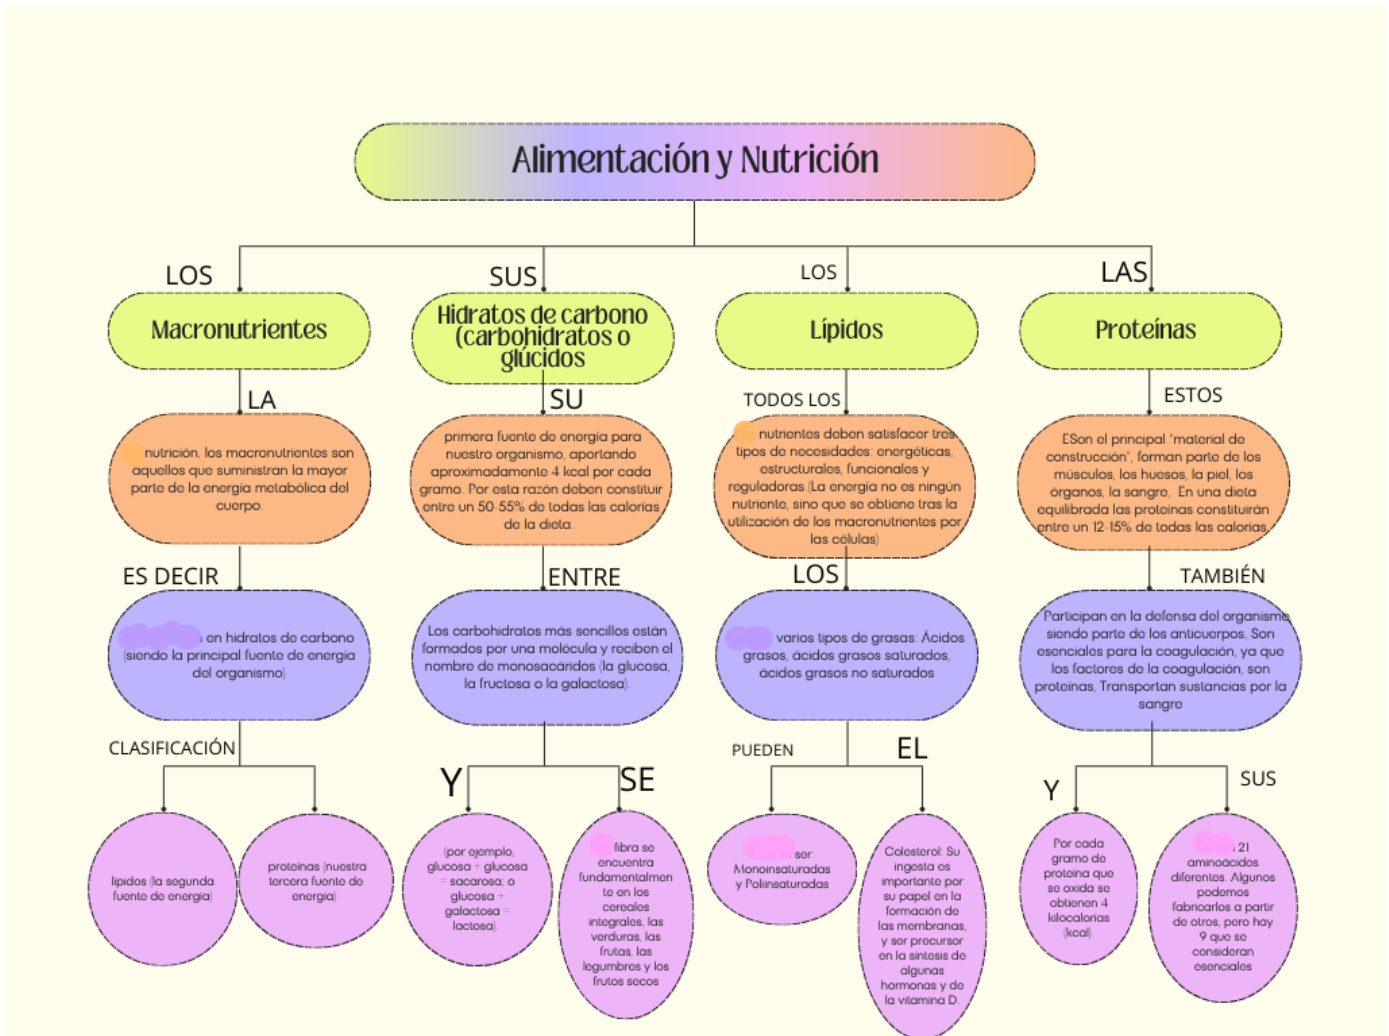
Alimentación y Nutrición

LOS

Macronutrientes

LA

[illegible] nutrición, los macronutrientes son aquellos que suministran la mayor parte de la energía metabólica del cuerpo.

ES DECIR

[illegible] en hidratos de carbono (siendo la principal fuente de energía del organismo)

CLASIFICACIÓN

lípidos (la segunda fuente de energía)

proteínas (nuestra tercera fuente de energía)

SUS

Hidratos de carbono (carbohidratos o glúcidos

SU

primera fuente de energía para nuestro organismo, aportando aproximadamente 4 kcal por cada gramo. Por esta razón deben constituir entre un 50-55% de todas las calorías de la dieta.

ENTRE

Los carbohidratos más sencillos están formados por una molécula y reciben el nombre de monosacáridos (la glucosa, la fructosa o la galactosa).

Y

(por ejemplo, glucosa + glucosa = sacarosa; o glucosa + galactosa = lactosa).

SE

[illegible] fibra se encuentra fundamentalmente en los cereales integrales, las verduras, las frutas, las legumbres y los frutos secos

LOS

Lípidos

TODOS LOS

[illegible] nutrientes deben satisfacer tres tipos de necesidades: energéticas, estructurales, funcionales y reguladoras.(La energía no es ningún nutriente, sino que se obtiene tras la utilización de los macronutrientes por las células)

LOS

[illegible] varios tipos de grasas: Ácidos grasos, ácidos grasos saturados, ácidos grasos no saturados

PUEDEN

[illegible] ser: Monoinsaturadas y Poliinsaturadas

EL

Colesterol: Su ingesta es importante por su papel en la formación de las membranas, y ser precursor en la síntesis de algunas hormonas y de la vitamina D.

LAS

Proteínas

ESTOS

ESon el principal "material de construcción", forman parte de los músculos, los huesos, la piel, los órganos, la sangre, En una dieta equilibrada las proteínas constituirán entre un 12-15% de todas las calorías

TAMBIÉN

Participan en la defensa del organismo siendo parte de los anticuerpos, Son esenciales para la coagulación, ya que los factores de la coagulación, son proteínas, Transportan sustancias por la sangre

Y

Por cada gramo de proteína que se oxida se obtienen 4 kilocalorías (kcal).

SUS

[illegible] 21 aminoácidos diferentes. Algunos podemos fabricarlos a partir de otros, pero hay 9 que se consideran esenciales